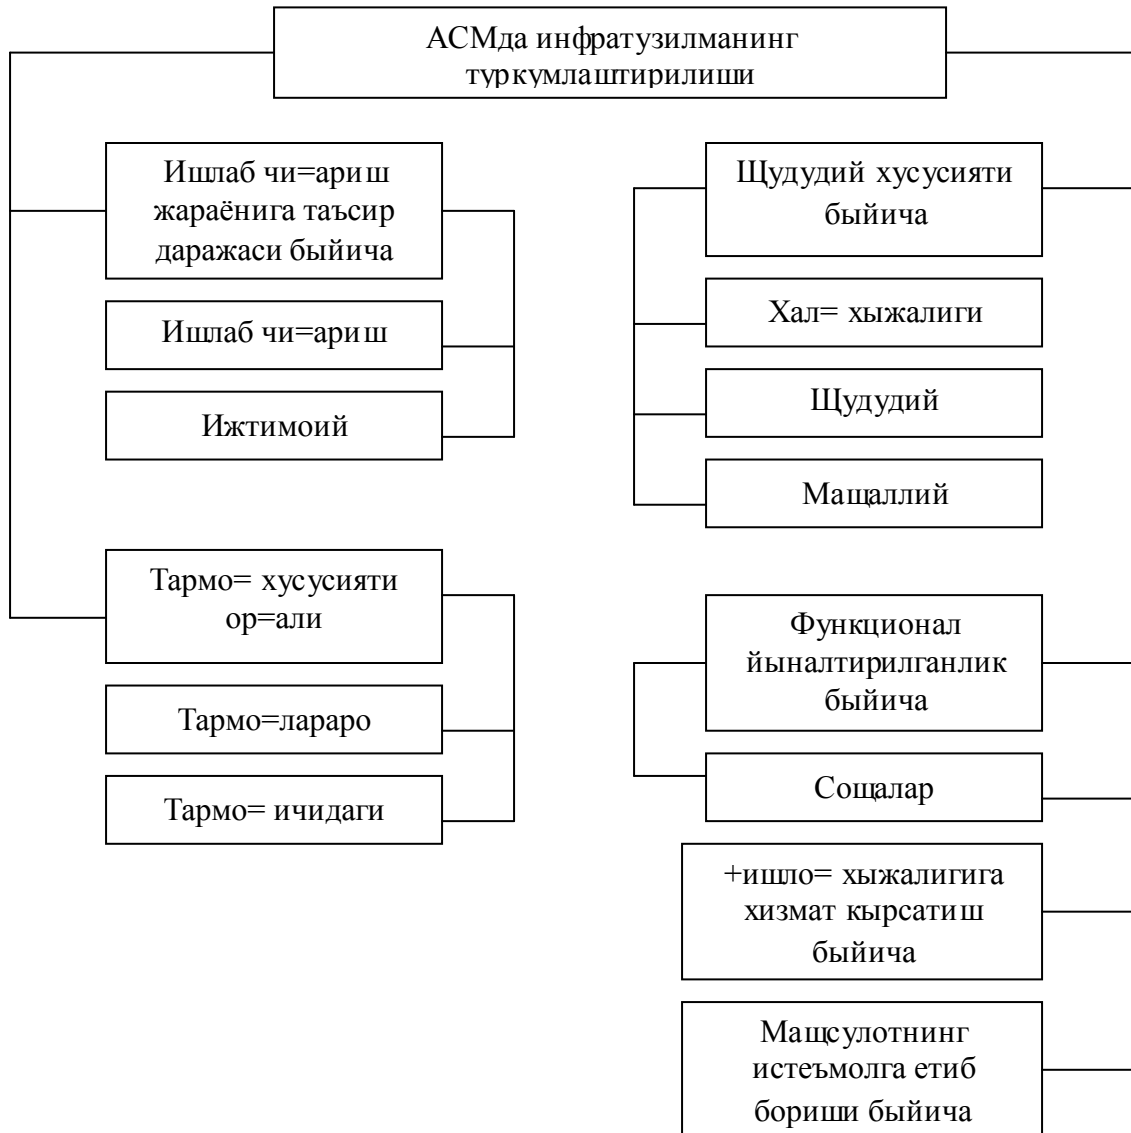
АСМда инфратузилманинг туркумлаштирилиши

Ишлаб чи=ариш жараёнига таъсир даражаси бйийча

Ишлаб чи=ариш

Ижтимоий

Тармо= хусусияти ор=али

Тармо=лараро

Тармо= ичидаги

Щудудий хусусияти бйийча

Хал= хыжалиги

Щудудий

Мащаллий

Функционал йыналтирилганлик бйийча

Сощалар

+ишло= хыжалигига хизмат кырсатиш бйийча

Мащсулотнинг истеъмолга етиб бориши бйийча